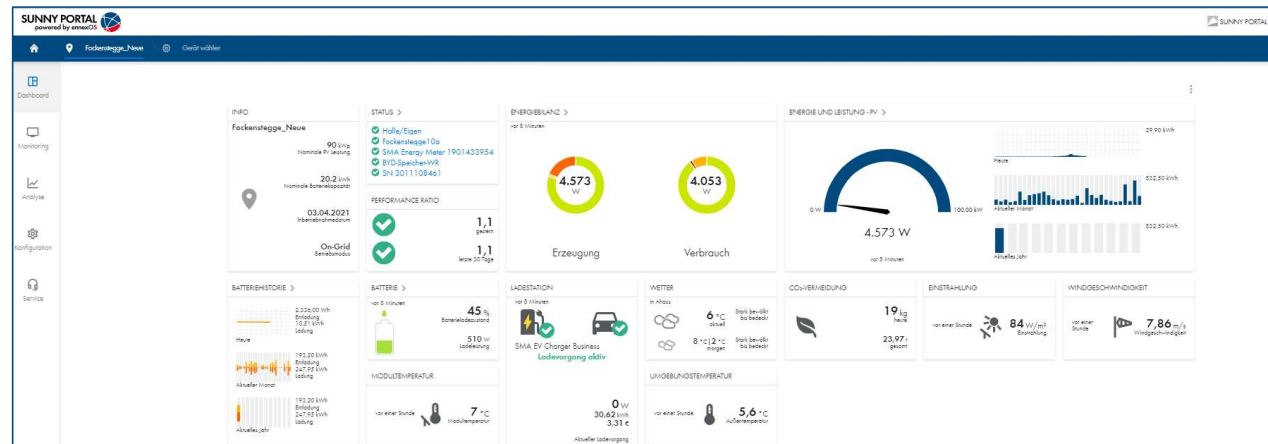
SUNNY PORTAL
powered by ennexOS

SUNNY PORTAL

Fockenstegge_Neue
Gerät wählen

Dashboard
Monitoring
Analyse
Konfiguration
Service

INFO
Fockenstegge_Neue
90 kWp
Nominale PV Leistung
20,2 kWh
Nominale Batteriekapazität
03.04.2021
Inbetriebnahmedatum
On-Grid
Betriebsmodus

STATUS >
Halle/Eigen
Fockenstegge10a
SMA Energy Meter 1901433954
BYD-Speicher-WR
SN 3011108461

PERFORMANCE RATIO
1,1
gestern
1,1
letzte 30 Tage

ENERGIEBILANZ >
vor 8 Minuten
4.573
W
4.053
W
Erzeugung
Verbrauch

ENERGIE UND LEISTUNG - PV >
0 W
100,00 kW
4.573 W
vor 8 Minuten
29,90 kWh
Heute
532,50 kWh
Aktueller Monat
532,50 kWh
Aktuelles Jahr

BATTERIEHISTORIE >
2.336,00 Wh
Entladung
10,51 kWh
Ladung
Heute
193,20 kWh
Entladung
247,95 kWh
Ladung
Aktueller Monat
193,20 kWh
Entladung
247,95 kWh
Ladung
Aktuelles Jahr

BATTERIE >
vor 8 Minuten
45 %
Batterieladezustand
510 W
Ladeleistung

LADESTATION
vor 8 Minuten
SMA EV Charger Business
Ladevorgang aktiv

WETTER
in Ahaus
6 °C
aktuell
Stark bewölkt bis bedeckt
8 °C | 2 °C
morgen
Stark bewölkt bis bedeckt

CO₂-VERMEIDUNG
19 kg
heute
23,97 t
gesamt

EINSTRAHLUNG
vor einer Stunde
84 W/m²
Einstrahlung

WINDGESCHWINDIGKEIT
vor einer Stunde
7,86 m/s
Windgeschwindigkeit

MODULTEMPERATUR
vor einer Stunde
7 °C
Modultemperatur

0 W
30,62 kWh
3,31 €
Aktueller Ladevorgang

UMGEBUNGSTEMPERATUR
vor einer Stunde
5,6 °C
Außentemperatur